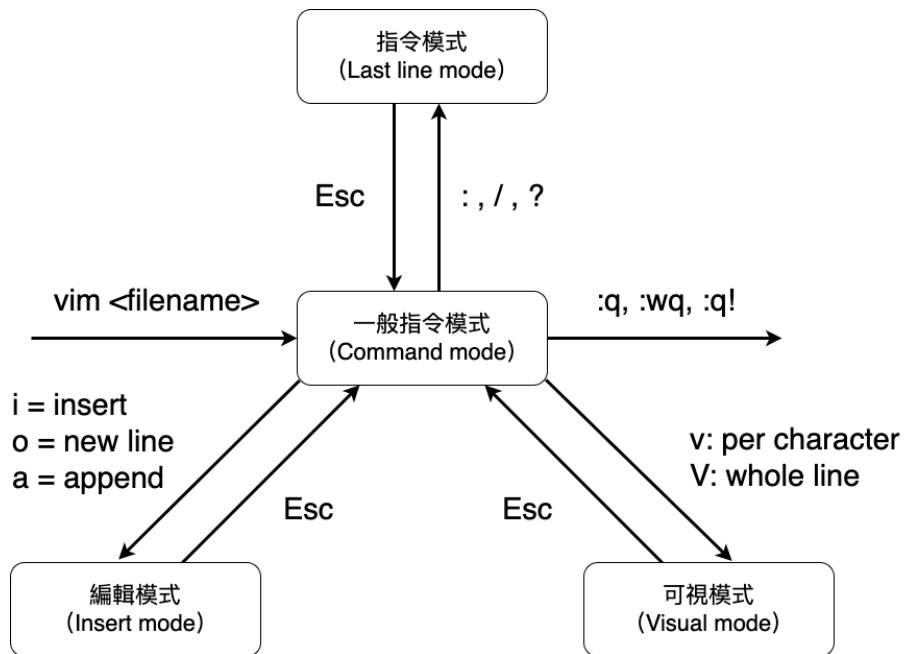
指令模式
(Last line mode)

Esc

: , / , ?

vim <filename>

一般指令模式
(Command mode)

:q, :wq, :q!

i = insert
o = new line
a = append

Esc

Esc

v: per character
V: whole line

編輯模式
(Insert mode)

可視模式
(Visual mode)